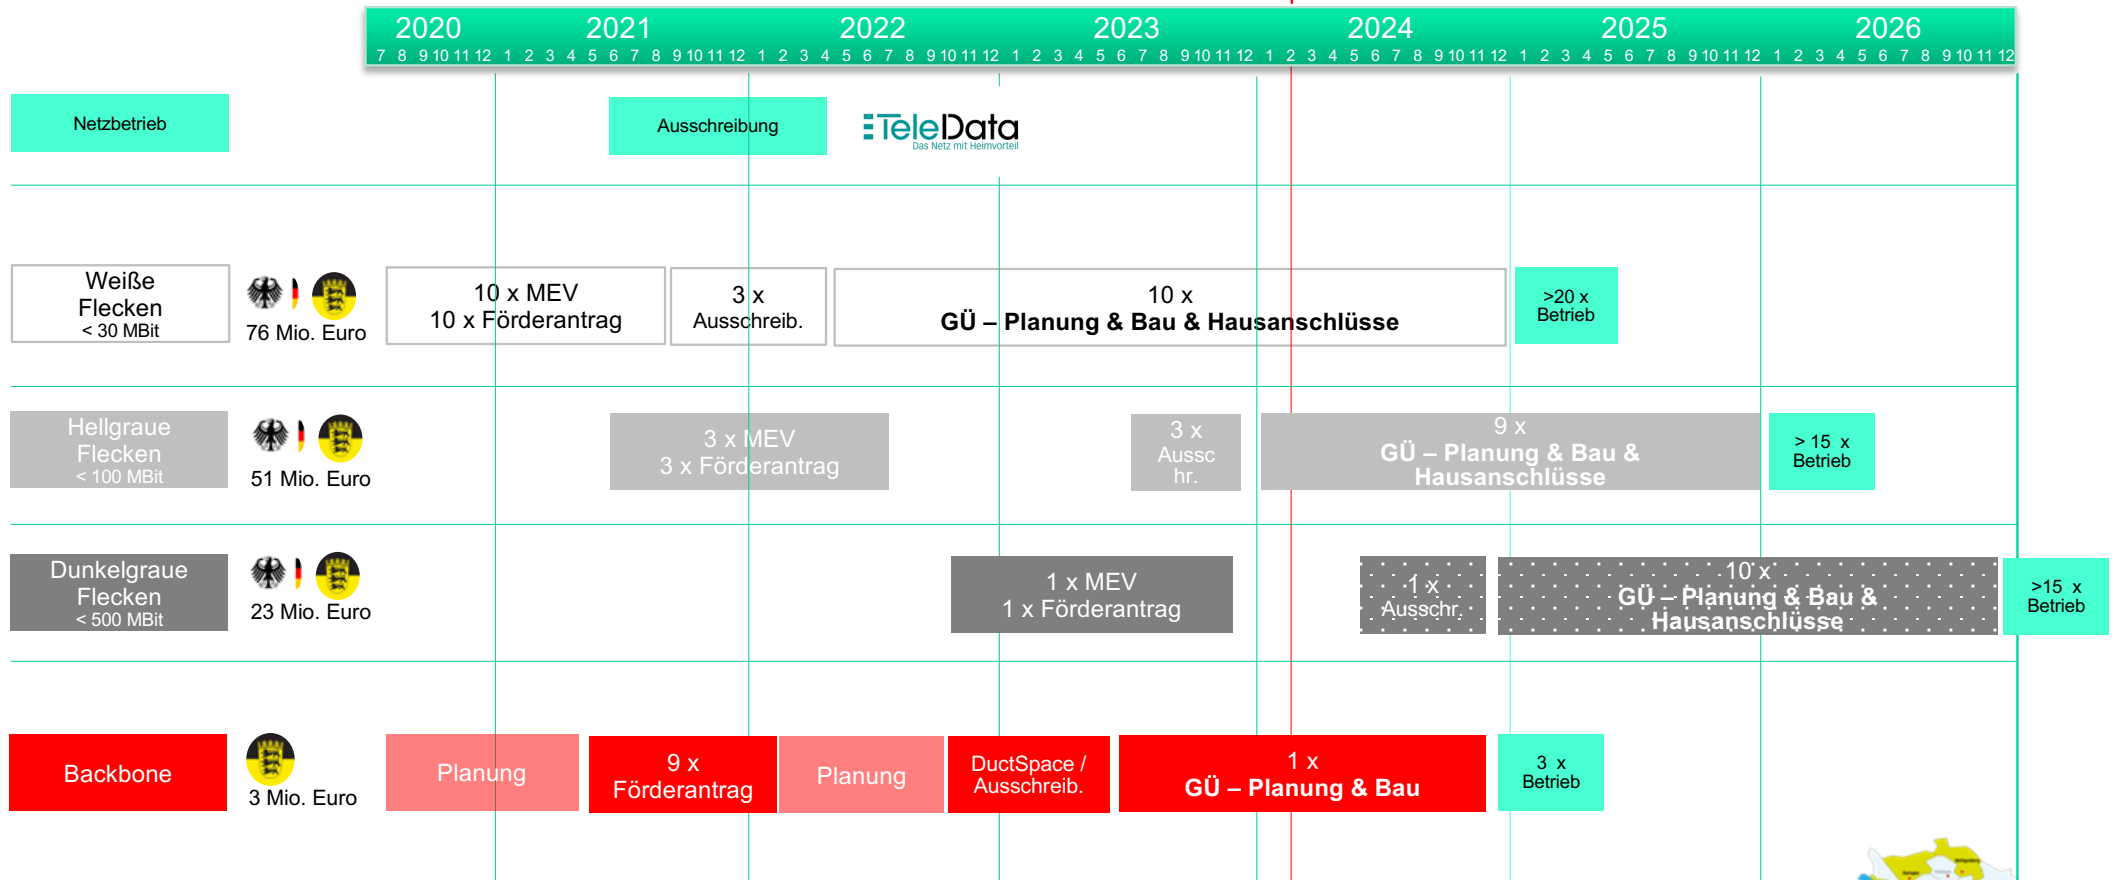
2020 2021 2022 2023 2024 2025 2026

7 8 9 10 11 12 1 2 3 4 5 6 7 8 9 10 11 12 1 2 3 4 5 6 7 8 9 10 11 12 1 2 3 4 5 6 7 8 9 10 11 12 1 2 3 4 5 6 7 8 9 10 11 12 1 2 3 4 5 6 7 8 9 10 11 12 1 2 3 4 5 6 7 8 9 10 11 12

Netzbetrieb

Ausschreibung

TeleData
Das Netz mit Heimvorteil

Weiße Flecken
< 30 MBit

76 Mio. Euro

10 x MEV
10 x Förderantrag

3 x
Ausschreib.

10 x
GÜ – Planung & Bau & Hausanschlüsse

>20 x
Betrieb

Hellgraue Flecken
< 100 MBit

51 Mio. Euro

3 x MEV
3 x Förderantrag

3 x
Ausschr.

9 x
GÜ – Planung & Bau & Hausanschlüsse

> 15 x
Betrieb

Dunkelgraue Flecken
< 500 MBit

23 Mio. Euro

1 x MEV
1 x Förderantrag

1 x
Ausschr.

10 x
GÜ – Planung & Bau & Hausanschlüsse

>15 x
Betrieb

Backbone

3 Mio. Euro

Planung

9 x
Förderantrag

Planung

DuctSpace /
Ausschreib.

1 x
GÜ – Planung & Bau

3 x
Betrieb